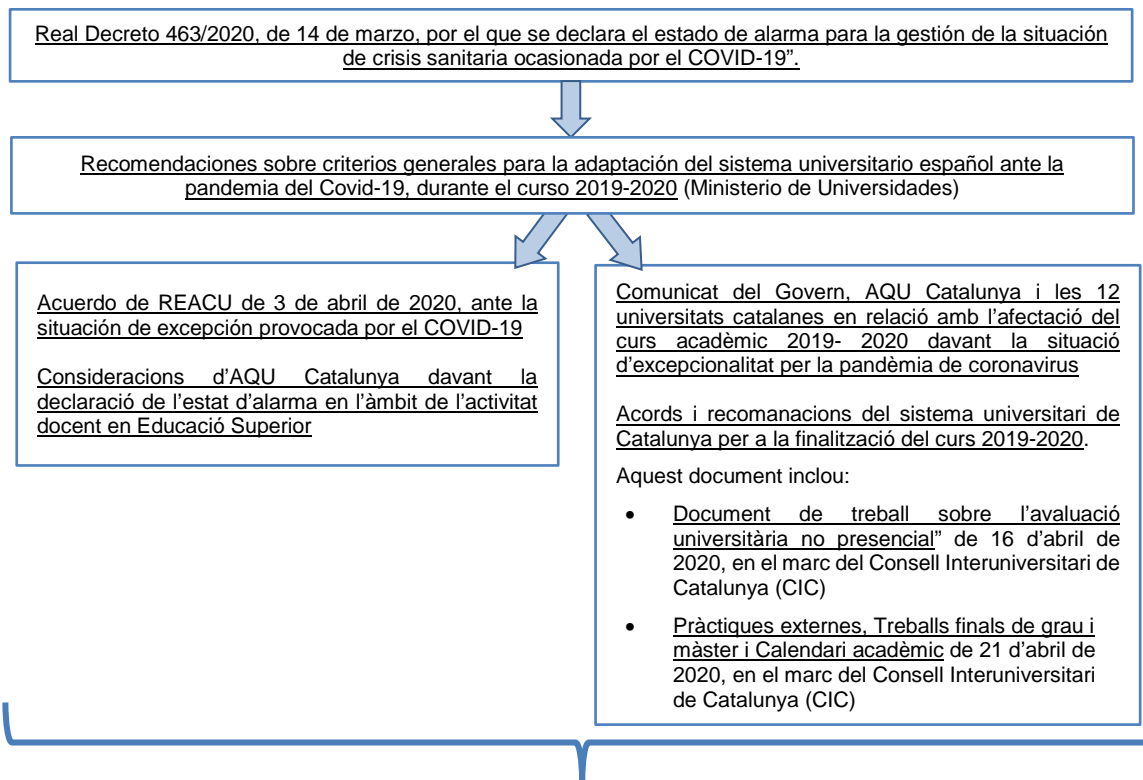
Real Decreto 463/2020, de 14 de marzo, por el que se declara el estado de alarma para la gestión de la situación de crisis sanitaria ocasionada por el COVID-19".

Recomendaciones sobre criterios generales para la adaptación del sistema universitario español ante la pandemia del Covid-19, durante el curso 2019-2020 (Ministerio de Universidades)

Acuerdo de REACU de 3 de abril de 2020, ante la situación de excepción provocada por el COVID-19

Consideracions d'AQU Catalunya davant la declaració de l'estat d'alarma en l'àmbit de l'activitat docent en Educació Superior

Comunicat del Govern, AQU Catalunya i les 12 universitats catalanes en relació amb l'afectació del curs acadèmic 2019- 2020 davant la situació d'excepcionalitat per la pandèmia de coronavirus

Acords i recomanacions del sistema universitari de Catalunya per a la finalització del curs 2019-2020.

Aquest document inclou:

- Document de treball sobre l'avaluació universitària no presencial" de 16 d'abril de 2020, en el marc del Consell Interuniversitari de Catalunya (CIC)
- Pràctiques externes, Treballs finals de grau i màster i Calendari acadèmic de 21 d'abril de 2020, en el marc del Consell Interuniversitari de Catalunya (CIC)